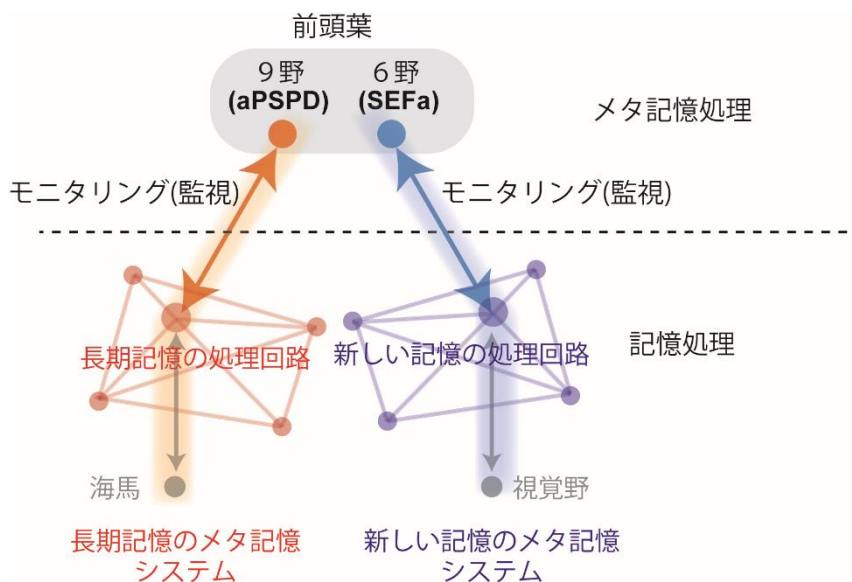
前頭葉

９野
(aPSPD)

６野
(SEFa)

メタ記憶処理

モニタリング(監視)

モニタリング(監視)

長期記憶の処理回路

新しい記憶の処理回路

記憶処理

海馬

視覚野

長期記憶のメタ記憶システム

新しい記憶のメタ記憶システム